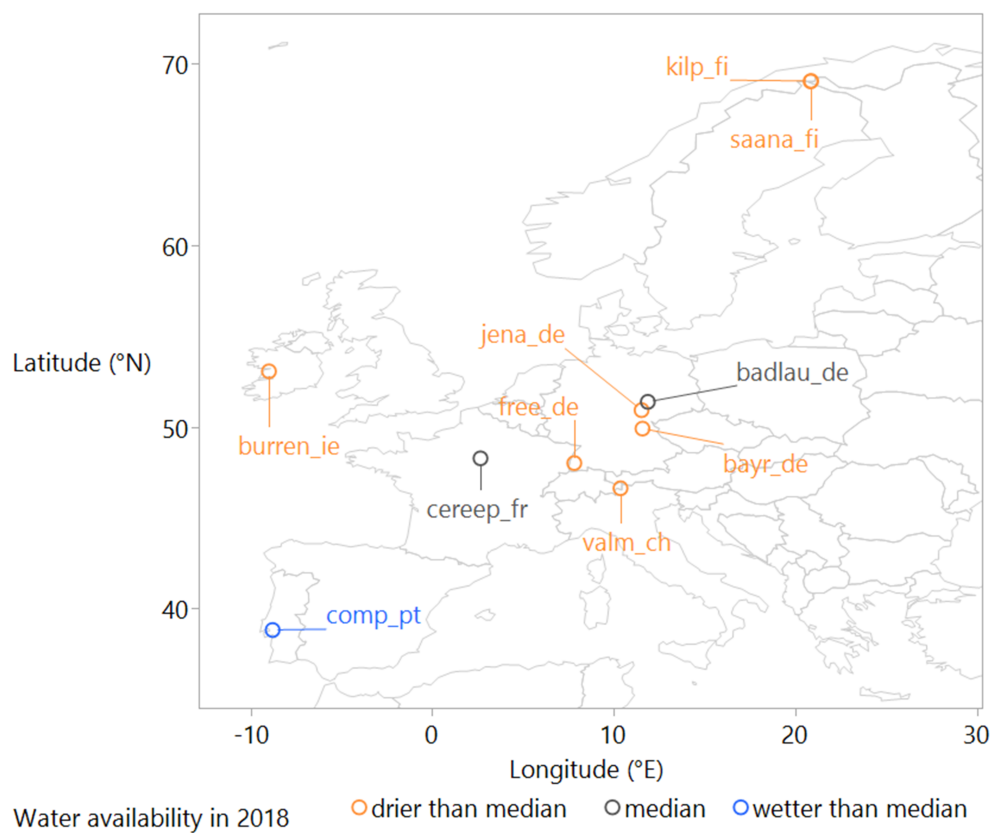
70
60
50
40
Latitude (°N)
-10
0
10
20
30
Longitude (°E)

kilp_fi
saana_fi
jena_de
badlau_de
free_de
burren_ie
bayr_de
cereep_fr
valm_ch
comp_pt

Water availability in 2018 drier than median median wetter than median